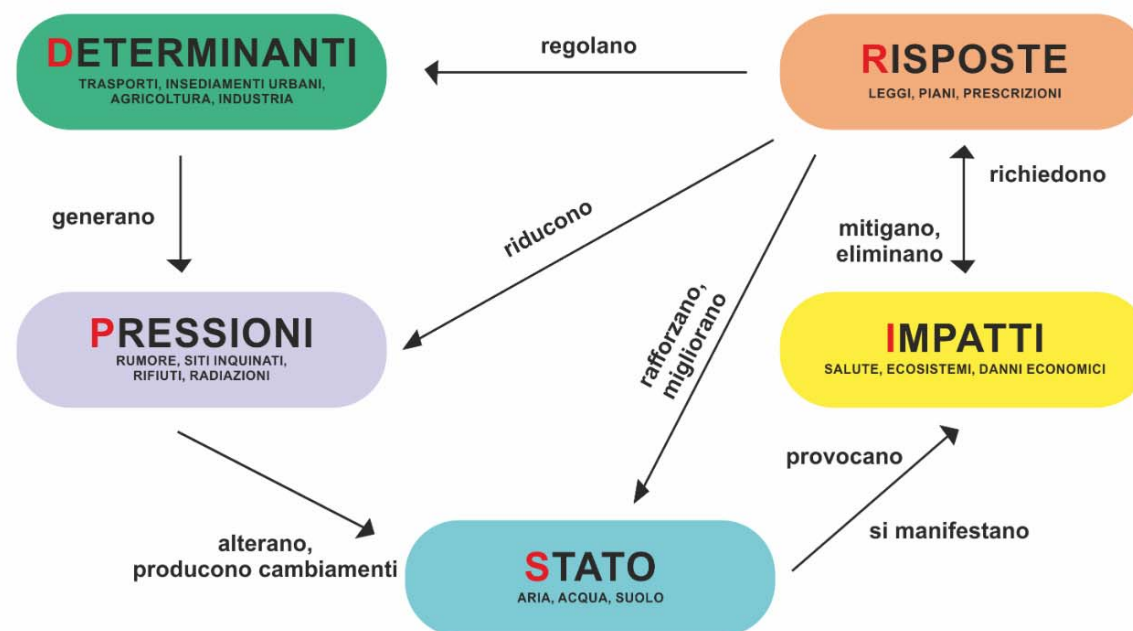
DETERMINANTI
TRASPORTI, INSEDIAMENTI URBANI, AGRICOLTURA, INDUSTRIA

regolano

RISPOSTE
LEGGI, PIANI, PRESCRIZIONI

generano

riducono

richiedono

mitigano, eliminano

rafforzano, migliorano

PRESSIONI
RUMORE, SITI INQUINATI, RIFIUTI, RADIAZIONI

IMPATTI
SALUTE, ECOSISTEMI, DANNI ECONOMICI

provocano

si manifestano

alterano, producono cambiamenti

STATO
ARIA, ACQUA, SUOLO